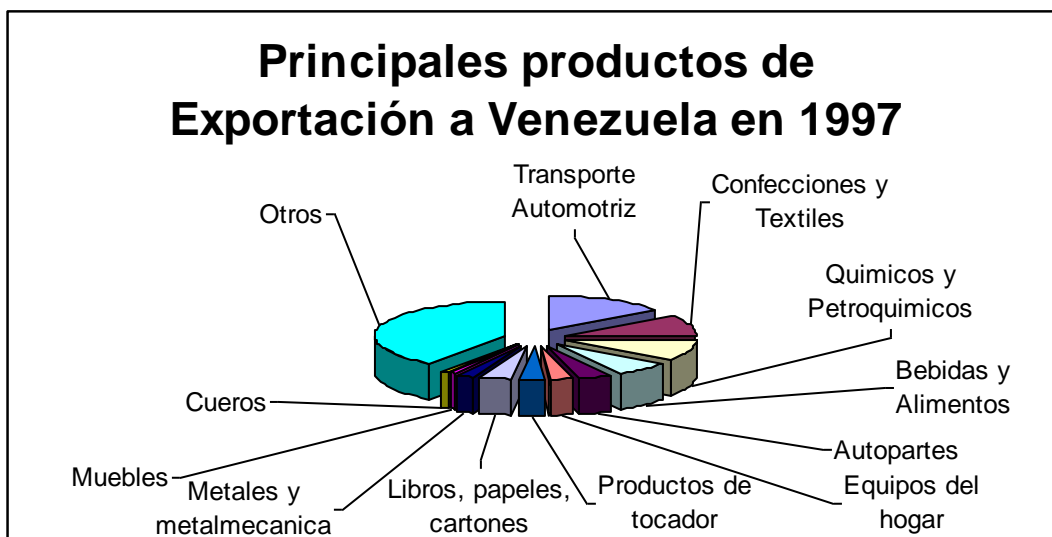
Principales productos de Exportación a Venezuela en 1997

Transporte Automotriz

Confecciones y Textiles

Quimicos y Petroquimicos

Bebidas y Alimentos

Autopartes

Equipos del hogar

Productos de tocador

Libros, papeles, cartones

Metales y metalmecanica

Muebles

Cueros

Otros